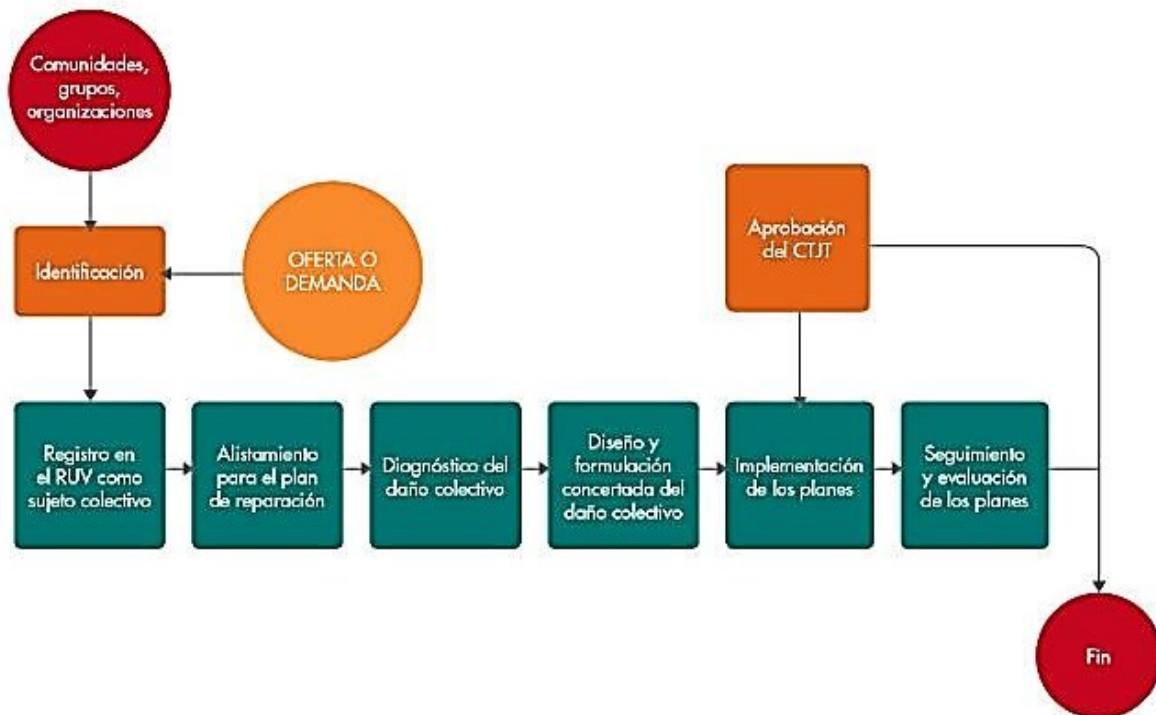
Comunidades, grupos, organizaciones

Identificación

OFERTA O DEMANDA

Aprobación del CTJT

Registro en el RUV como sujeto colectivo

Alistamiento para el plan de reparación

Diagnóstico del daño colectivo

Diseño y formulación concertada del daño colectivo

Implementación de los planes

Seguimiento y evaluación de los planes

Fin